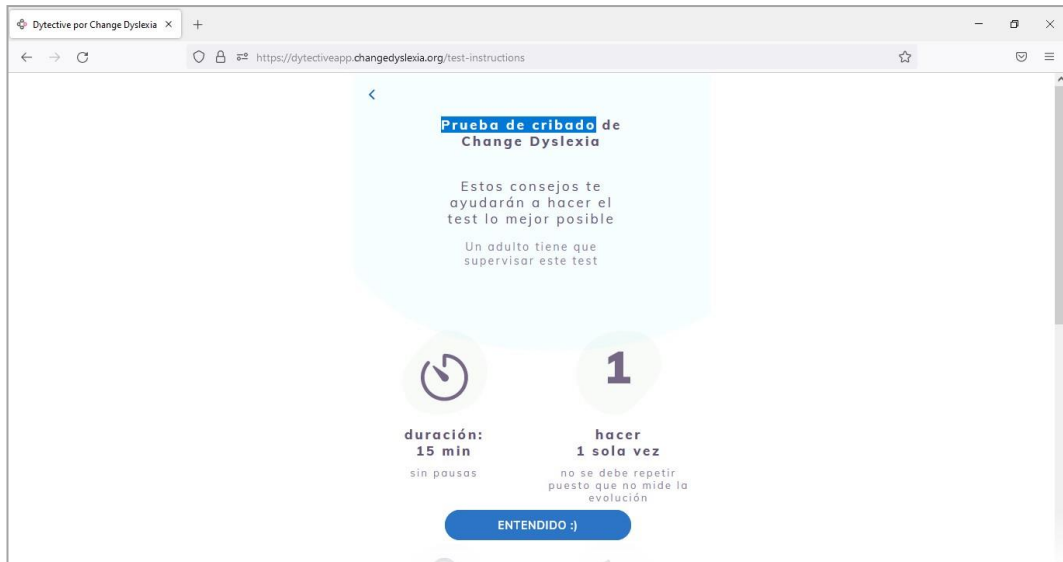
Dytective por Change Dyslexia ×

https://dytectiveapp.changedyslexia.org/test-instructions

<

Prueba de cribado de Change Dyslexia

Estos consejos te ayudarán a hacer el test lo mejor posible

Un adulto tiene que supervisar este test

1

duración: 15 min

sin pausas

hacer 1 sola vez

no se debe repetir puesto que no mide la evolución

ENTENDIDO :)